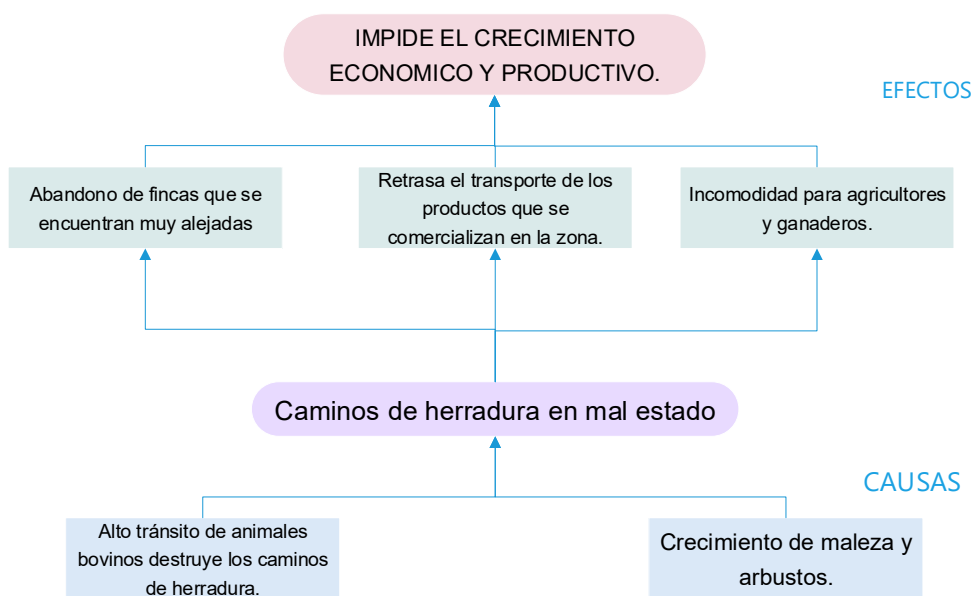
IMPIDE EL CRECIMIENTO ECONOMICO Y PRODUCTIVO.

EFECTOS

Abandono de fincas que se encuentran muy alejadas

Retrasa el transporte de los productos que se comercializan en la zona.

Incomodidad para agricultores y ganaderos.

Caminos de herradura en mal estado

CAUSAS

Alto tránsito de animales bovinos destruye los caminos de herradura.

Crecimiento de maleza y arbustos.